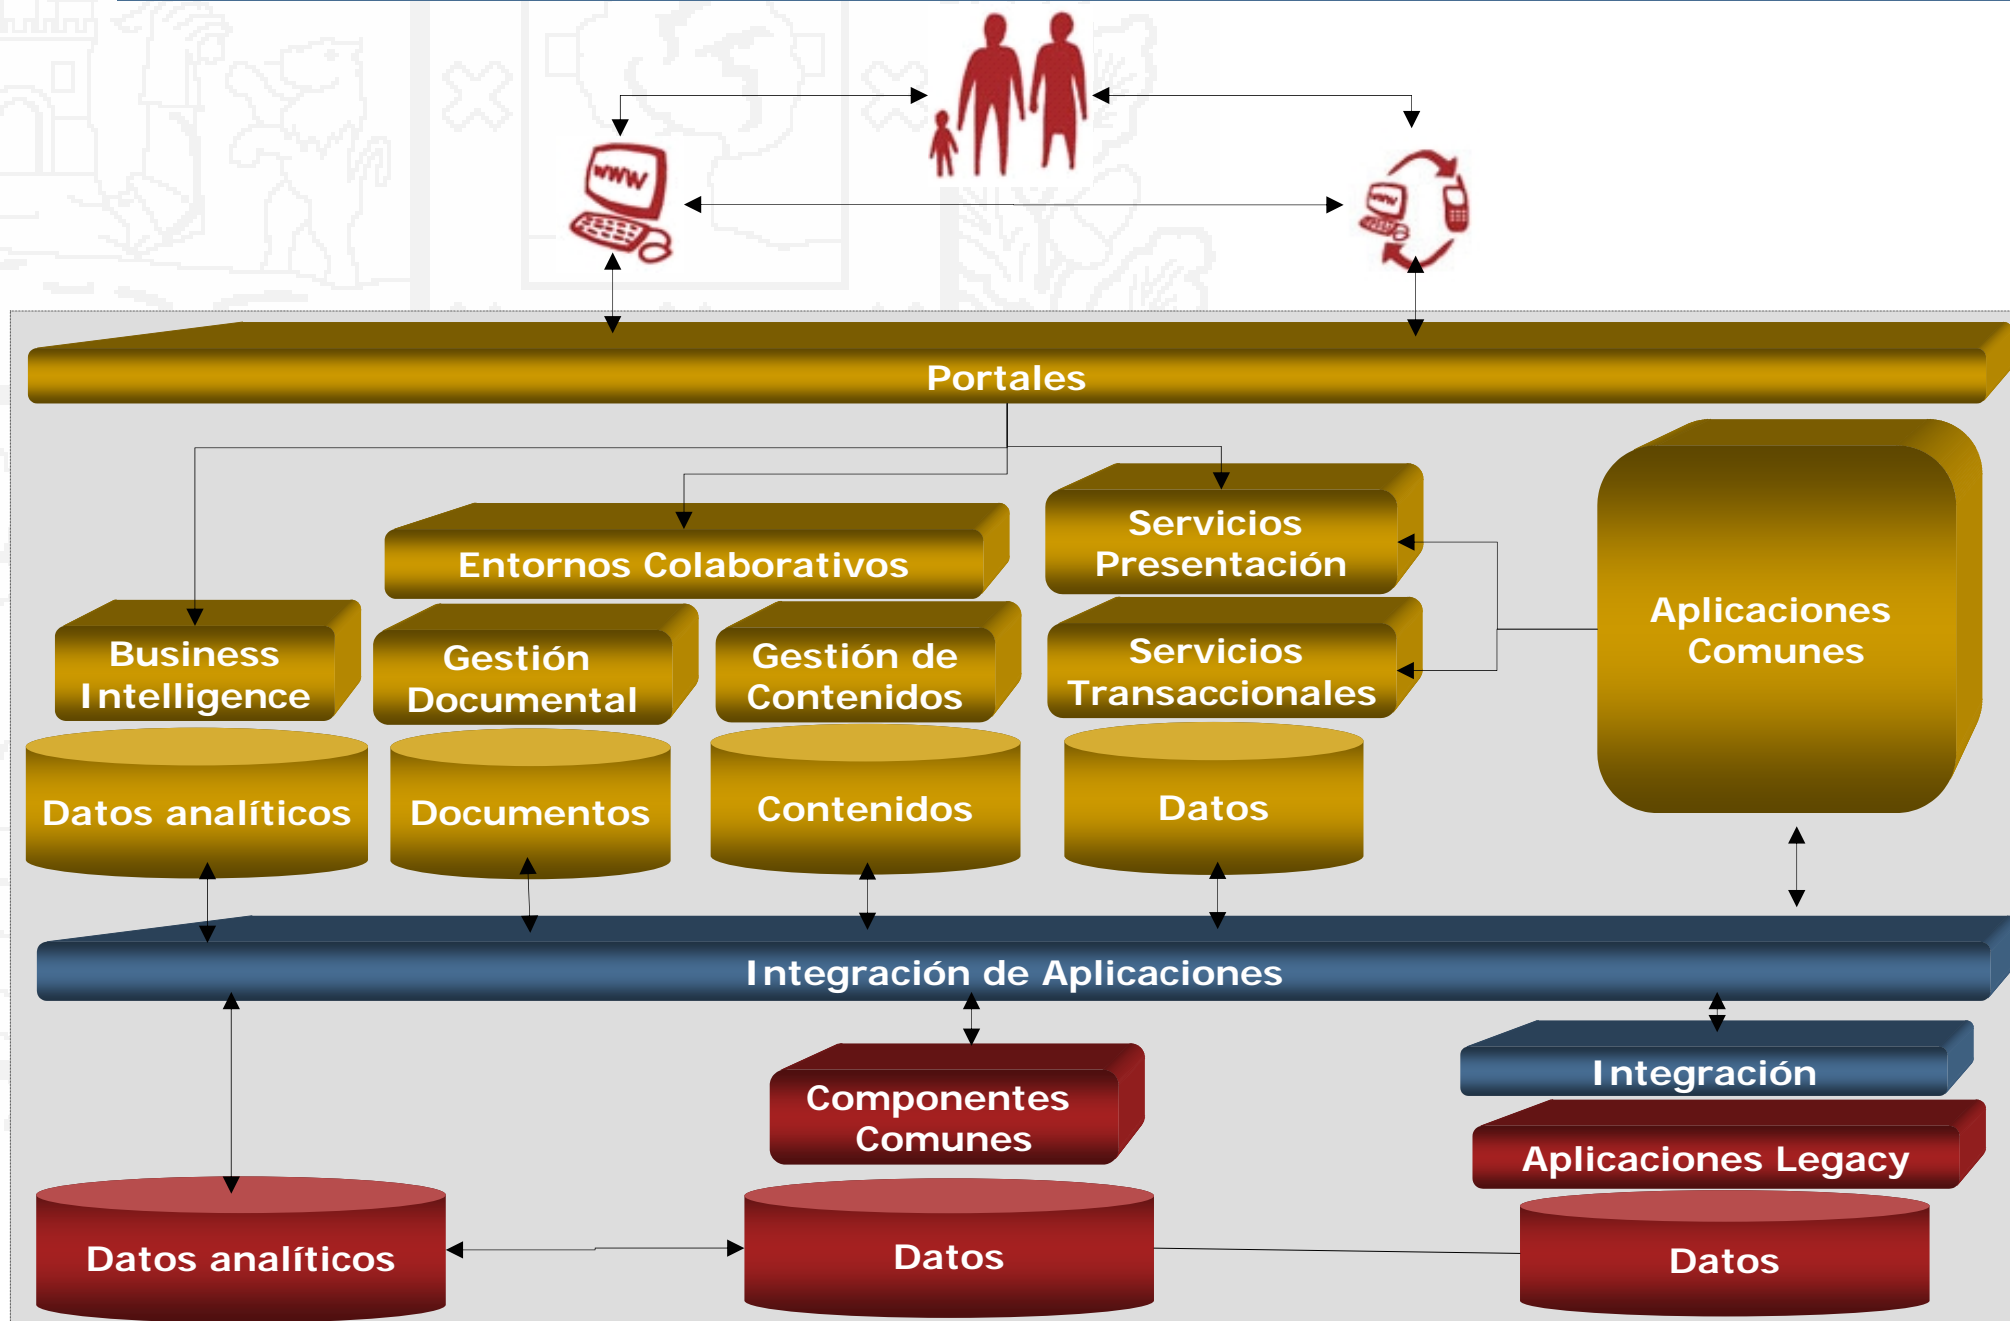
www

Portales

Servicios Presentación

Entornos Colaborativos

Aplicaciones Comunes

Business Intelligence

Gestión Documental

Gestión de Contenidos

Servicios Transaccionales

Datos analíticos

Documentos

Contenidos

Datos

Integración de Aplicaciones

Componentes Comunes

Integración

Aplicaciones Legacy

Datos analíticos

Datos

Datos